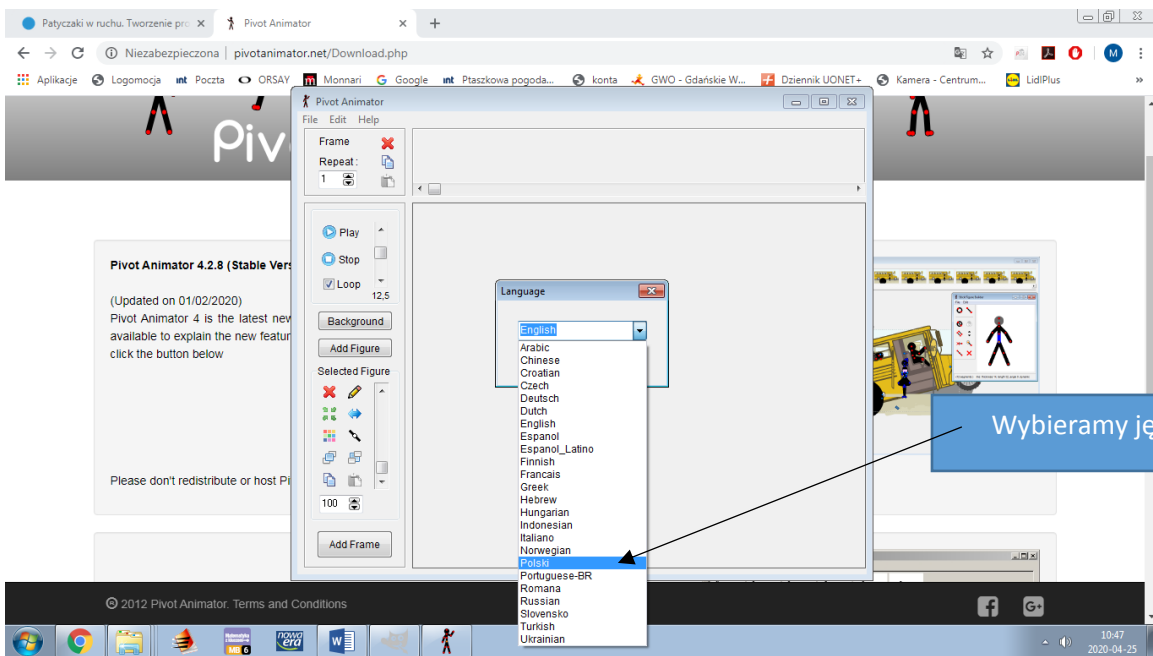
Patyczaki w ruchu. Tworzenie pro ×
Pivot Animator ×
+
Niezabezpieczona | pivotanimator.net/Download.php
Aplikacje Logomocja Poczta ORSAY Monnari Google Ptaszkowa pogoda... konta GWO - Gdańskie W... Dziennik UONET+ Kamera - Centrum... LidlPlus

Pivot Animator
File Edit Help
Frame
Repeat :
1
Play
Stop
Loop
12,5
Background
Add Figure
Selected Figure
100
Add Frame

Pivot Animator 4.2.8 (Stable Vers

(Updated on 01/02/2020)
Pivot Animator 4 is the latest new
available to explain the new featur
click the button below

Please don't redistribute or host Pi

Language
English
Arabic
Chinese
Croatian
Czech
Deutsch
Dutch
English
Espanol
Espanol_Latino
Finnish
Francais
Greek
Hebrew
Hungarian
Indonesian
Italiano
Norwegian
Polski
Portuguese-BR
Romana
Russian
Slovensko
Turkish
Ukrainian

Wybieramy ję

© 2012 Pivot Animator. Terms and Conditions

10:47
2020-04-25